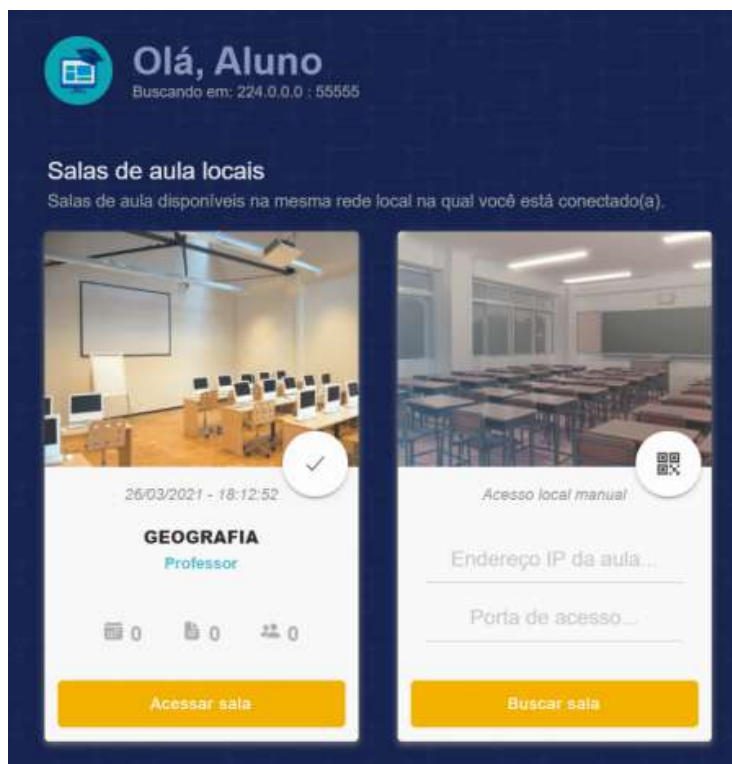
Olá, Aluno
Buscando em: 224.0.0.0 : 55555

Salas de aula locais
Salas de aula disponíveis na mesma rede local na qual você está conectado(a).

26/03/2021 - 18:12:52

GEOGRAFIA
Professor

0 0 0

Acessar sala

Acesso local manual

Endereço IP da aula...

Porta de acesso...

Buscar sala